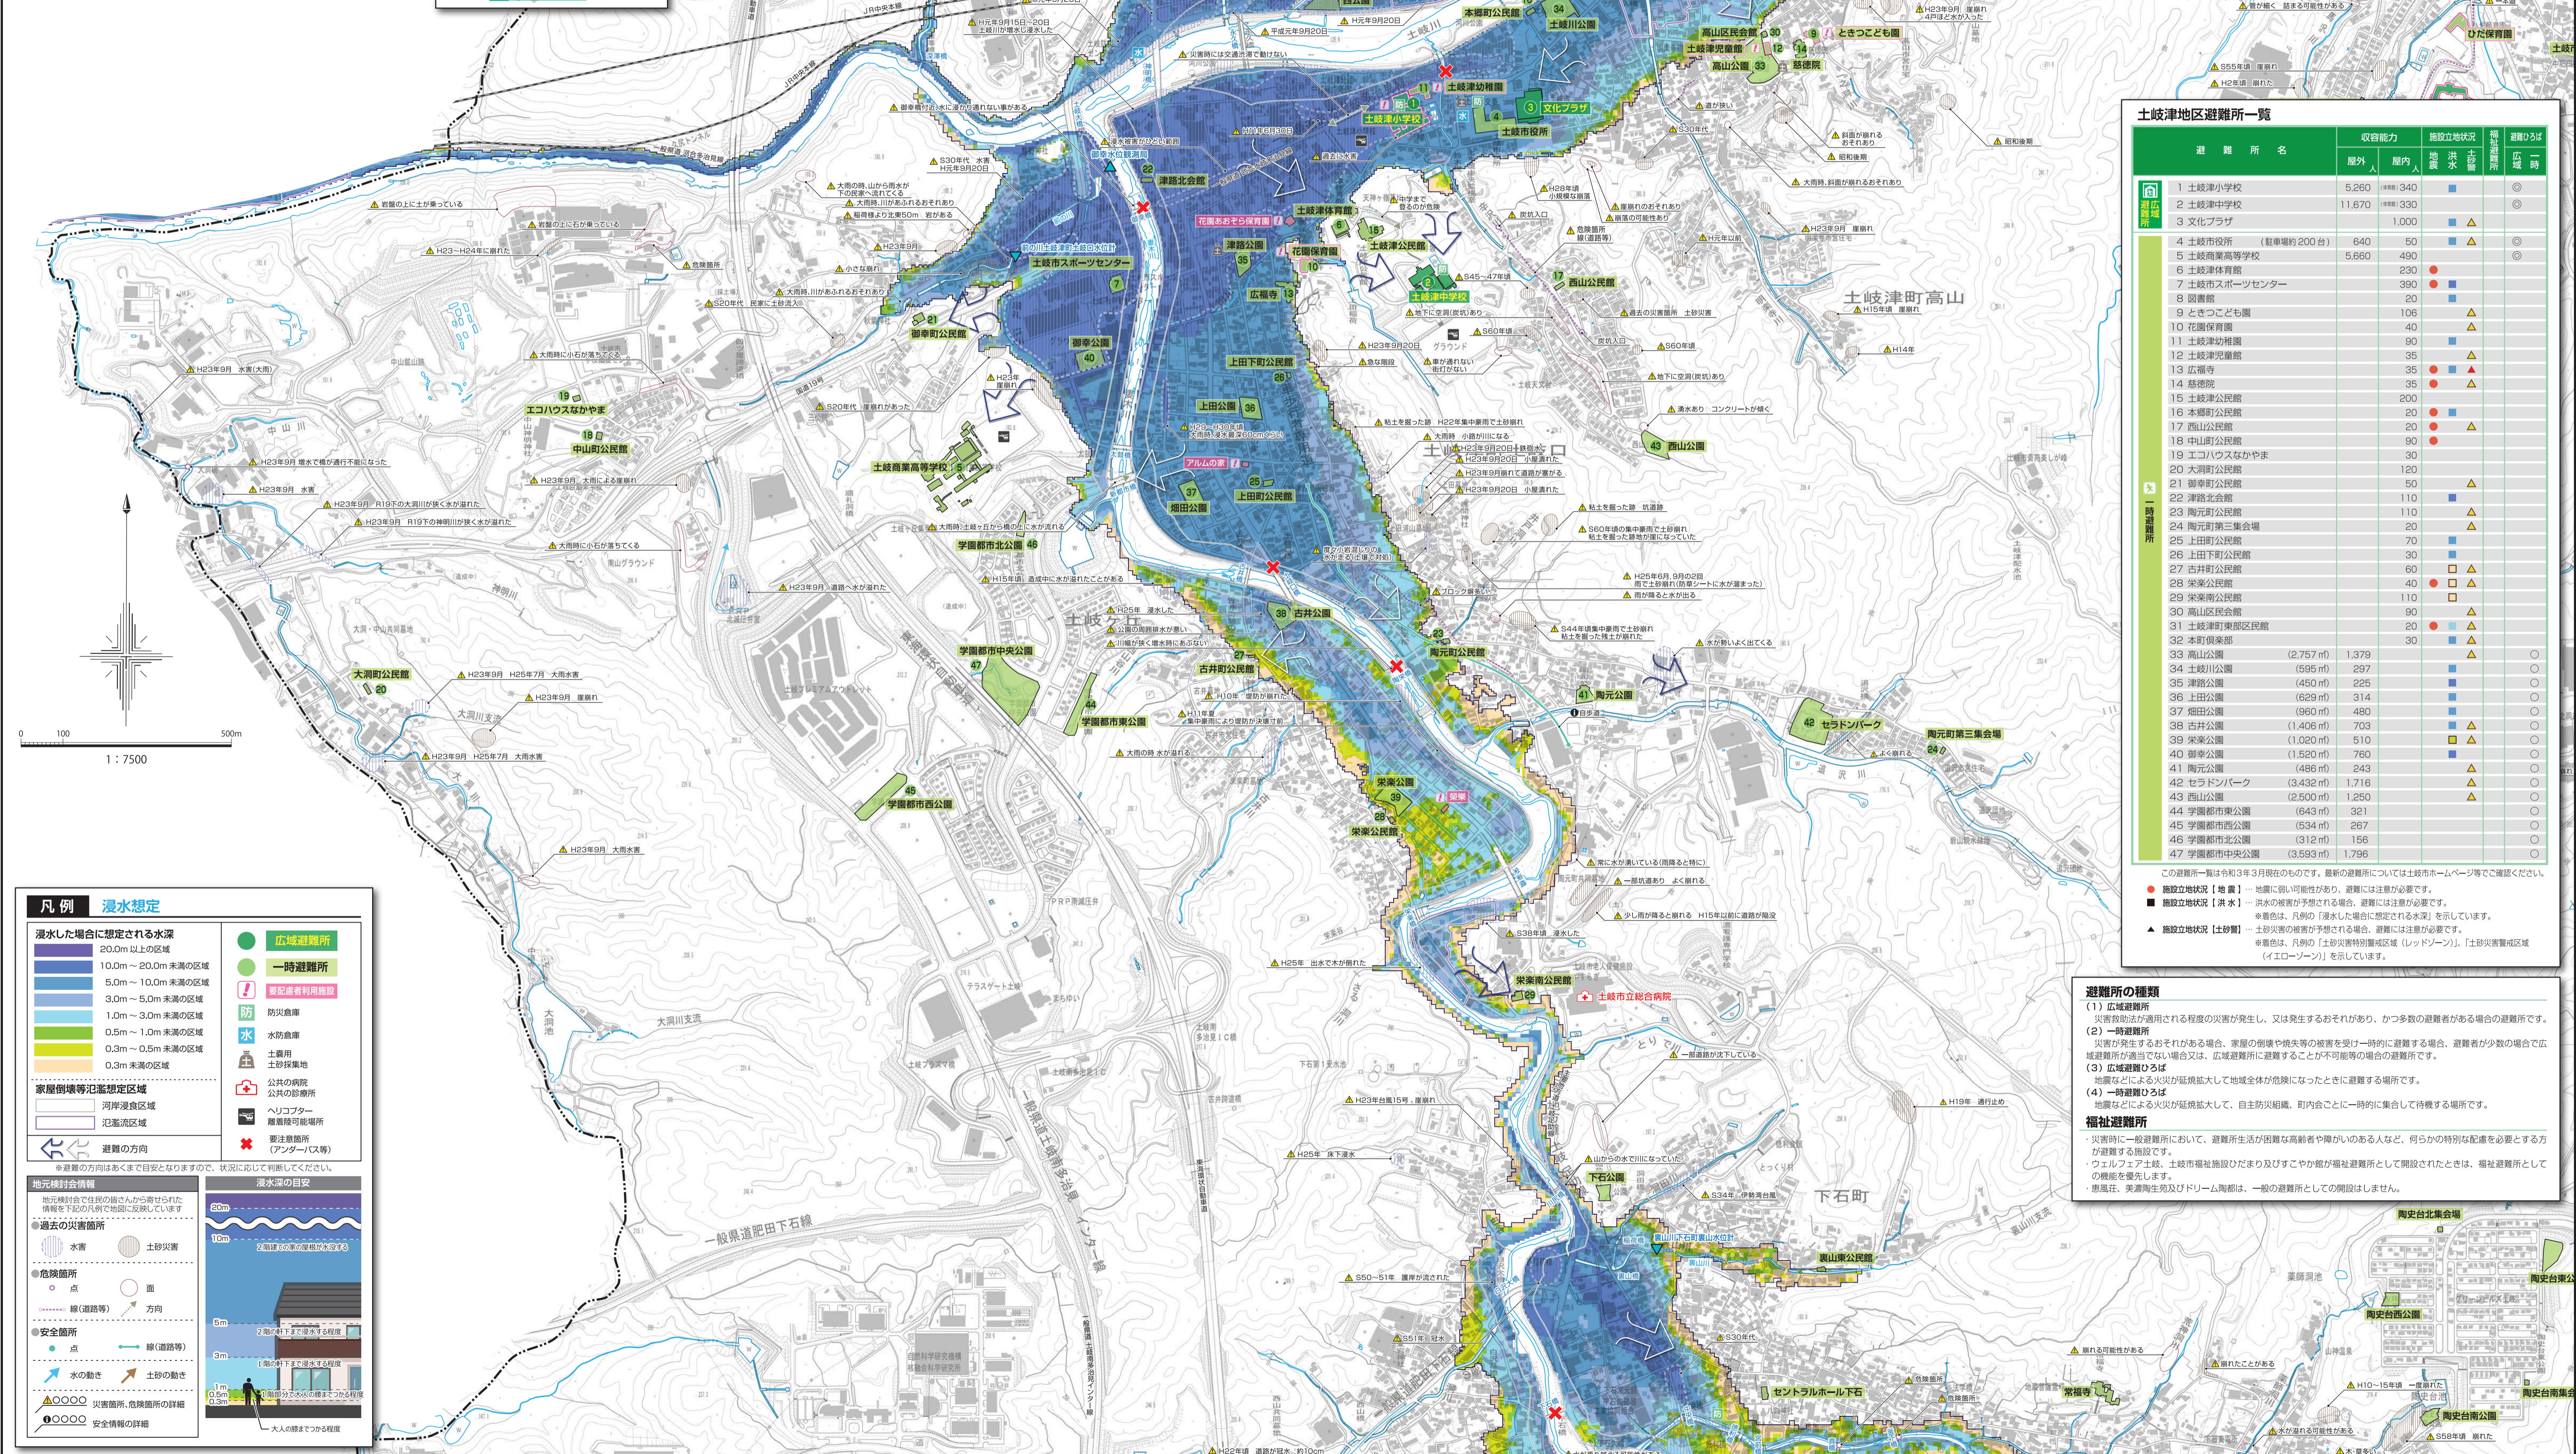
土岐津地区避難所一覧

| | 避難所名 | 収容能力 屋外 | 収容能力 屋内 | 施設立地状況 地震 | 洪水 | 土砂 | 福祉避難所 | 避難ひろば 広域 | 一時 |
|---|---|---|---|---|---|---|---|---|---|
| 広域避難所 | 1 土岐津小学校 | 5,260 | 340 | | | | | ◎ | |
| | 2 土岐津中学校 | 11,670 | 330 | | | | | ◎ | |
| | 3 文化プラザ | | 1,000 | | | | | | |
| 一時避難所 | 4 土岐市役所（駐車場約200台） | 640 | 50 | | | | | ◎ | |
| | 5 土岐商業高等学校 | 5,660 | 490 | | | | | ◎ | |
| | 6 土岐津体育館 | | 230 | | | | | | |
| | 7 土岐市スポーツセンター | | 390 | | | | | | |
| | 8 図書館 | | 20 | | | | | | |
| | 9 ときつこども園 | | 106 | | | | | | |
| | 10 花園保育園 | | 40 | | | | | | |
| | 11 土岐津幼稚園 | | 90 | | | | | | |
| | 12 土岐津児童館 | | 35 | | | | | | |
| | 13 広福寺 | | 35 | | | | | | |
| | 14 慈徳院 | | 35 | | | | | | |
| | 15 土岐津公民館 | | 200 | | | | | | |
| | 16 本郷町公民館 | | 20 | | | | | | |
| | 17 西山公民館 | | 20 | | | | | | |
| | 18 中山町公民館 | | 90 | | | | | | |
| | 19 エコハウスなかやま | | 30 | | | | | | |
| | 20 大洞町公民館 | | 120 | | | | | | |
| | 21 御幸町公民館 | | 50 | | | | | | |
| | 22 津路公会館 | | 110 | | | | | | |
| | 23 陶元町公民館 | | 110 | | | | | | |
| | 24 陶元町第三集会場 | | 20 | | | | | | |
| | 25 上田町公民館 | | 70 | | | | | | |
| | 26 上田下町公民館 | | 30 | | | | | | |
| | 27 吉井町公民館 | | 60 | | | | | | |
| | 28 栄楽公民館 | | 40 | | | | | | |
| | 29 栄楽南公民館 | | 110 | | | | | | |
| | 30 高山区民会館 | | 90 | | | | | | |
| | 31 土岐津町東部区民館 | | 20 | | | | | | |
| | 32 本町倶楽部 | | 30 | | | | | | |
| | 33 高山公園 (2,757㎡) | 1,379 | | | | | | | ○ |
| | 34 土岐川公園 (595㎡) | 297 | | | | | | | ○ |
| | 35 津路公園 (450㎡) | 225 | | | | | | | ○ |
| | 36 上田公園 (629㎡) | 314 | | | | | | | ○ |
| | 37 畑田公園 (960㎡) | 480 | | | | | | | ○ |
| | 38 吉井公園 (1,406㎡) | 703 | | | | | | | ○ |
| | 39 栄楽公園 (1,020㎡) | 510 | | | | | | | ○ |
| | 40 御幸公園 (1,520㎡) | 760 | | | | | | | ○ |
| | 41 陶元公園 (486㎡) | 243 | | | | | | | ○ |
| | 42 セラドンパーク (3,432㎡) | 1,716 | | | | | | | ○ |
| | 43 西山公園 (2,500㎡) | 1,250 | | | | | | | ○ |
| | 44 学園都市東公園 (643㎡) | 321 | | | | | | | ○ |
| | 45 学園都市西公園 (534㎡) | 267 | | | | | | | ○ |
| | 46 学園都市北公園 (312㎡) | 156 | | | | | | | ○ |
| | 47 学園都市中央公園 (3,593㎡) | 1,796 | | | | | | | ○ |

この避難所一覧は令和3年3月現在のものです。最新の避難所については土岐市ホームページ等でご確認ください。
施設立地状況【地震】…地震に弱い可能性があり、避難には注意が必要です。
施設立地状況【洪水】…洪水の被害が予想される場合、避難には注意が必要です。※着色は、凡例の「浸水した場合に想定される水深」を示しています。
施設立地状況【土砂】…土砂災害の被害が予想される場合、避難には注意が必要です。※着色は、凡例の「土砂災害特別警戒区域（レッドゾーン）」「土砂災害警戒区域（イエローゾーン）」を示しています。

避難所の種類
(1) 広域避難所
災害救助法が適用される程度の災害が発生し、又は発生するおそれがあり、かつ多数の避難者がある場合の避難所です。
(2) 一時避難所
災害が発生するおそれがある場合、家屋の倒壊や焼失等の被害を受け一時的に避難する場合、避難者が少数の場合で広域避難所が適当でない場合以外は、広域避難所に避難することが不可能等の場合の避難所です。
(3) 広域避難ひろば
地震などによる火災が延焼拡大して地域全体が危険になったときに避難する場所です。
(4) 一時避難ひろば
地震などによる火災が延焼拡大して、自主防災組織、町内会ごとに一時的に集合して待機する場所です。
福祉避難所
災害時に一般避難所において、避難所生活が困難な高齢者や障がいのある人など、何らかの特別な配慮を必要とする方が避難する施設です。
・ウェルフェア土岐、土岐市福祉施設ひだまり及びすこやか館が福祉避難所として開設されたときは、福祉避難所として機能を発揮します。
・恵風荘、美濃陶生苑及びドリーム陶都は、一般の避難所としての開設はしません。

凡例 浸水想定
浸水した場合に想定される水深
20.0m 以上の区域
10.0m～20.0m 未満の区域
5.0m～10.0m 未満の区域
3.0m～5.0m 未満の区域
1.0m～3.0m 未満の区域
0.5m～1.0m 未満の区域
0.3m～0.5m 未満の区域
0.3m 未満の区域
家屋倒壊等氾濫想定区域
河岸浸食区域
氾濫流区域
避難の方向
広域避難所
一時避難所
要配慮者利用施設
防災倉庫
水防倉庫
土嚢用 土砂採集地
公共の病院 公共の診療所
ヘリコプター 離着陸可能場所
要注意箇所（アンダーパス等）
※避難の方向はあくまで目安となりますので、状況に応じて判断してください。

地元検討会情報
地元検討会で住民の皆さんから寄せられた情報を下記の凡例で地図に反映しています
●過去の災害箇所
水害 土砂災害
●危険箇所
点 面
線（道路等） 方向
●安全箇所
点 線（道路等）
水の動き 土砂の動き
災害箇所、危険箇所の詳細
安全情報の詳細

浸水深の目安
20m
10m
5m
3m
1m
0.5m
2階建ての家屋が水没する
2階の軒下まで浸水する程度
1階の軒下まで浸水する程度
大人の膝までつかる程度

1：7500
0 100 500m

土岐津小学校 土岐津中学校 文化プラザ 土岐市役所 土岐商業高等学校 土岐津体育館 土岐市スポーツセンター 土岐津幼稚園 土岐津児童館 ときつこども園 花園保育園 広福寺 慈徳院 土岐津公民館 本郷町公民館 西山公民館 中山町公民館 エコハウスなかやま 大洞町公民館 御幸町公民館 津路公会館 陶元町公民館 陶元町第三集会場 上田町公民館 上田下町公民館 吉井町公民館 栄楽公民館 栄楽南公民館 高山区民会館 本町倶楽部 高山公園 土岐川公園 津路公園 上田公園 畑田公園 吉井公園 栄楽公園 御幸公園 陶元公園 セラドンパーク 西山公園 学園都市東公園 学園都市西公園 学園都市北公園 学園都市中央公園 花園あおぞら保育園 アルムの家 土岐市立総合病院 下石公園 裏山東公民館 セントラルホール下石 陶史台北集会場 陶史台西公園 陶史台南集会 常福寺
土岐津町高山 下石町 土岐川 中山 大洞池 神明川 土岐市 一般県道土岐可児線 一般県道肥田下石線 一般国道19号 JR中央本線 テラスゲート土岐
H23年9月 床下浸水 H23年9月 大雨時に道路が冠水する S20年代 堤防が決壊 H25年 出水で水が溢れた H23年9月 内水あふれ S54年 浸水 H23年9月20日 床上浸水 S44年 床下浸水 H23年9月 堤防から水があふれた H25年7月 大雨水害 H19年 通行止め S50～51年 崖崩れ